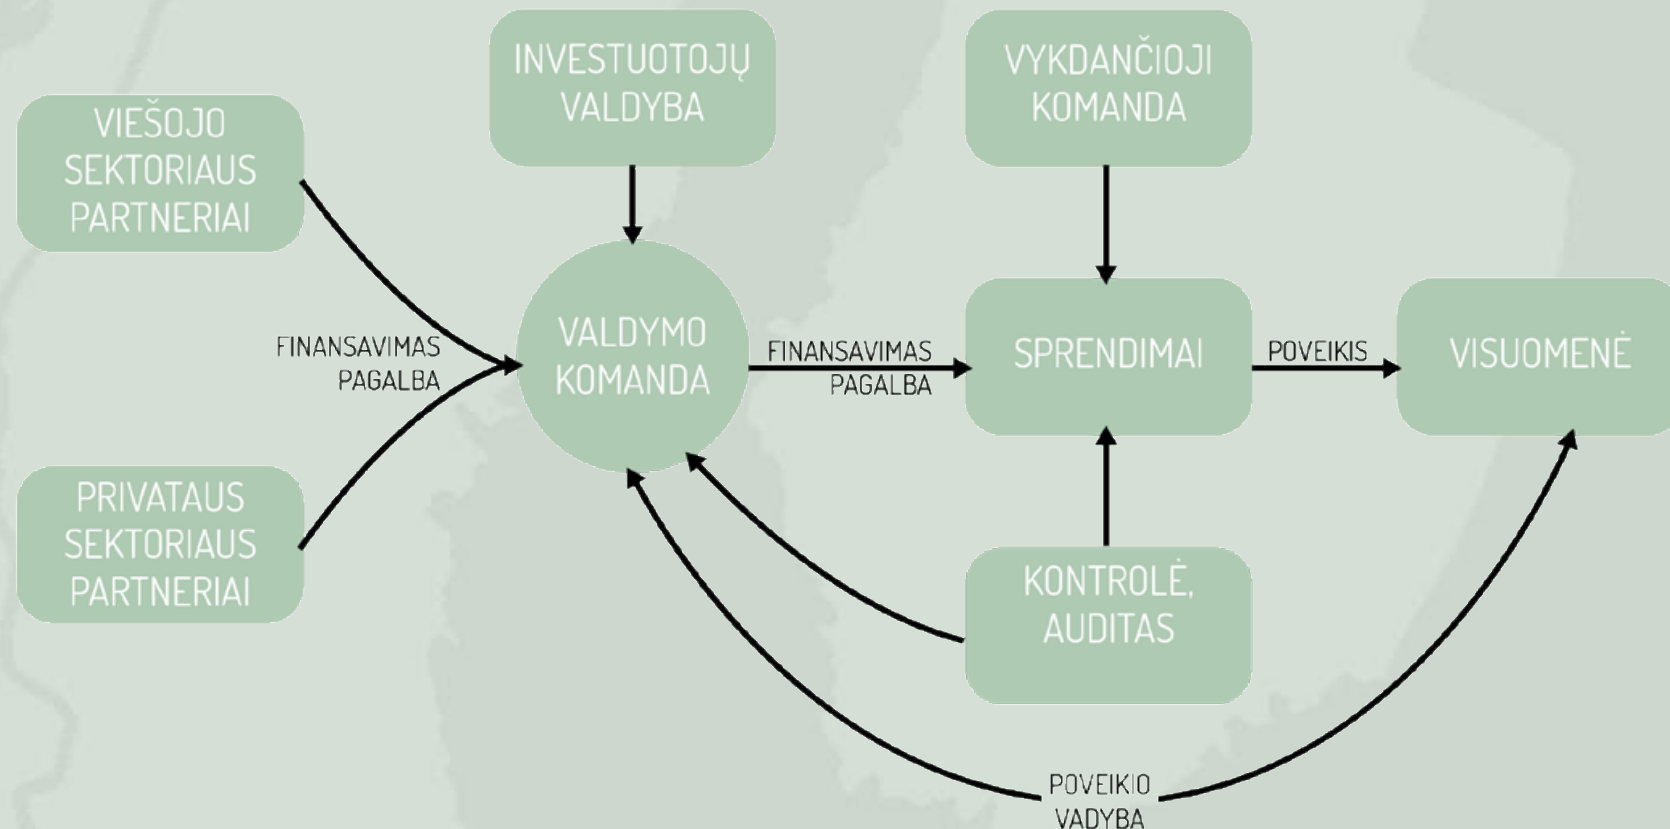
INVESTUOTOJŲ VALDYBA

VYKDANČIOJI KOMANDA

VIEŠOJO SEKTORIAUS PARTNERIAI

FINANSAVIMAS PAGALBA

VALDYMO KOMANDA

FINANSAVIMAS PAGALBA

SPRENDIMAI

POVEIKIS

VISUOMENĖ

PRIVATAUS SEKTORIAUS PARTNERIAI

KONTROLĖ, AUDITAS

POVEIKIO VADYBA